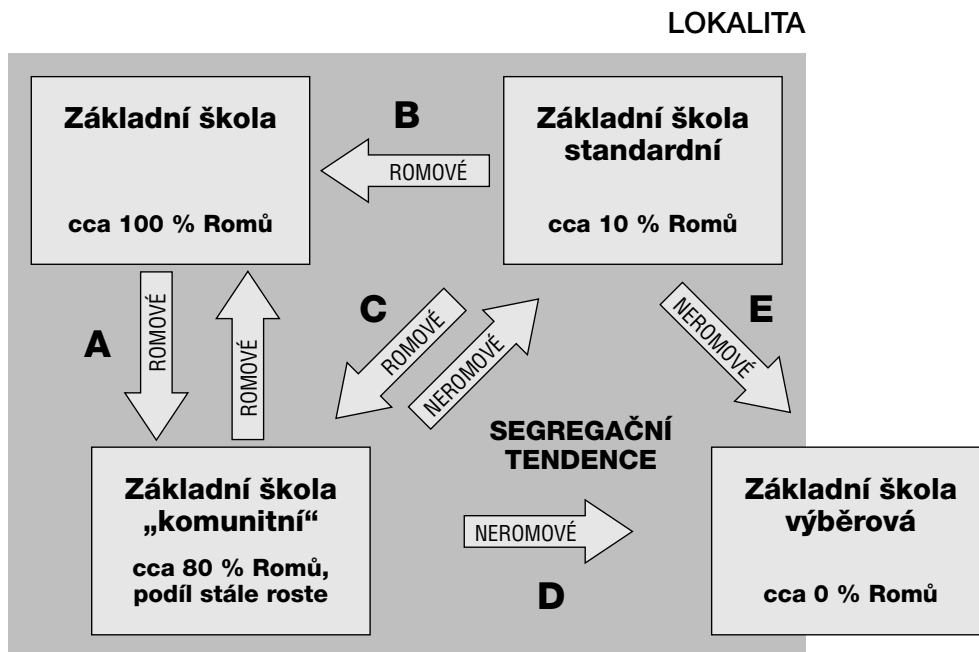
LOKALITA

Základní škola

cca 100 % Romů

B

ROMOVÉ

Základní škola standardní

cca 10 % Romů

A

ROMOVÉ

ROMOVÉ

C

ROMOVÉ

NEROMOVÉ

NEROMOVÉ

E

SEGREGAČNÍ TENDENCE

Základní škola „komunitní“

cca 80 % Romů, podíl stále roste

NEROMOVÉ

D

Základní škola výběrová

cca 0 % Romů